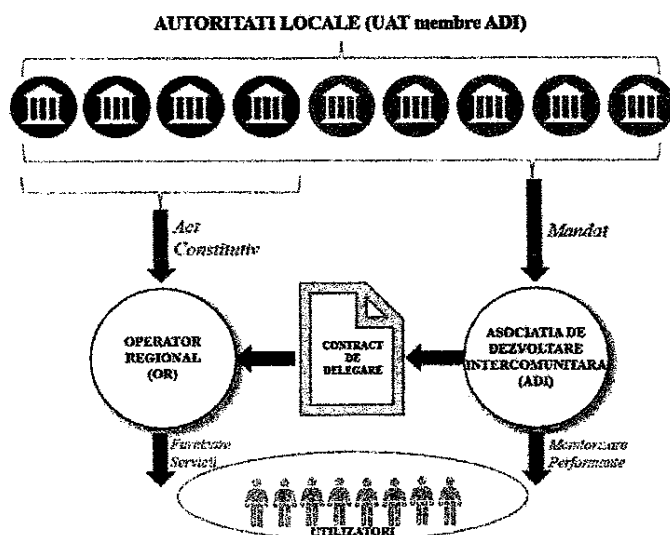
AUTORITATI LOCALE (UAT membre ADI)

Act Constitutiv

Mandat

OPERATOR REGIONAL (OR)

CONTRACT DE DELEGARE

ASOCIATIA DE DEZVOLTARE INTERCOMUNITARA (ADI)

Furnizare Servicii

Monitorizare Performante

UTILIZATORI